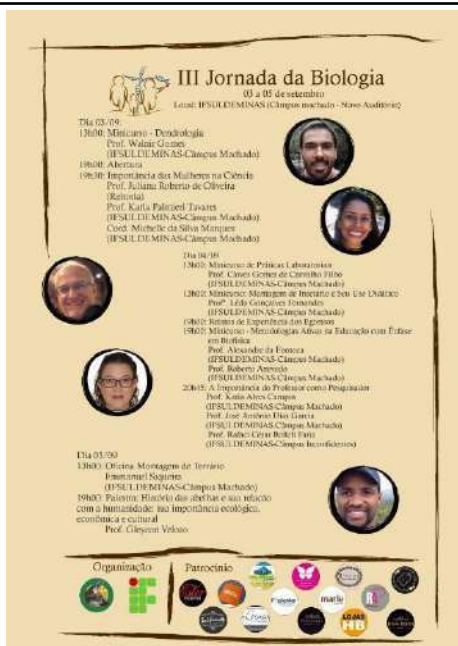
III Jornada da Biologia
03 a 05 de setembro
Local: IFSULDEMINAS (Câmpus machado - Novo Auditório)

Dia 03/09:
13h00: Minicurso - Dendrologia
Prof. Walnir Gomes
(IFSULDEMINAS-Câmpus Machado)
19h00: Abertura
19h30: Importância das Mulheres na Ciência
Prof. Juliana Roberto de Oliveira
(Reitoria)
Prof. Karla Palitteri Tavares
(IFSULDEMINAS-Câmpus Machado)
Coord. Michelle da Silva Marques
(IFSULDEMINAS-Câmpus Machado)

Dia 04/09
13h00: Minicurso de Práticas Laboratoriais
Prof. Cimes Gomes de Carvalho Filho
(IFSULDEMINAS-Câmpus Machado)
13h00: Minicurso: Montagem de Insetário e Seu Uso Didático
Profª. Lêdo Gonçalves Fernandes
(IFSULDEMINAS-Câmpus Machado)
19h00: Relatos de Experiência dos Egressos
19h00: Minicurso - Metodologias Ativas na Educação com Ênfase em Biologia
Prof. Alexandre da Fonseca
(IFSULDEMINAS-Câmpus Machado)
Prof. Roberto Azevedo
(IFSULDEMINAS-Câmpus Machado)
20h15: A Importância do Professor como Pesquisador
Prof. Katia Alves Campos
(IFSULDEMINAS Câmpus Machado)
Prof. José Antônio Dias Garcia
(IFSULDEMINAS Câmpus Machado)
Prof. Rafael César Bolleli Faria
(IFSULDEMINAS-Câmpus Inconfidentes)

Dia 05/09
13h00: Oficina Montagem de Terrário
Emmanuel Nogueira
(IFSULDEMINAS-Câmpus Machado)
19h00: Palestra: História das abelhas e sua relação com a humanidade: sua importância ecológica, econômica e cultural
Prof. Gleyson Veloso

Organização
Patrocínio
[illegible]